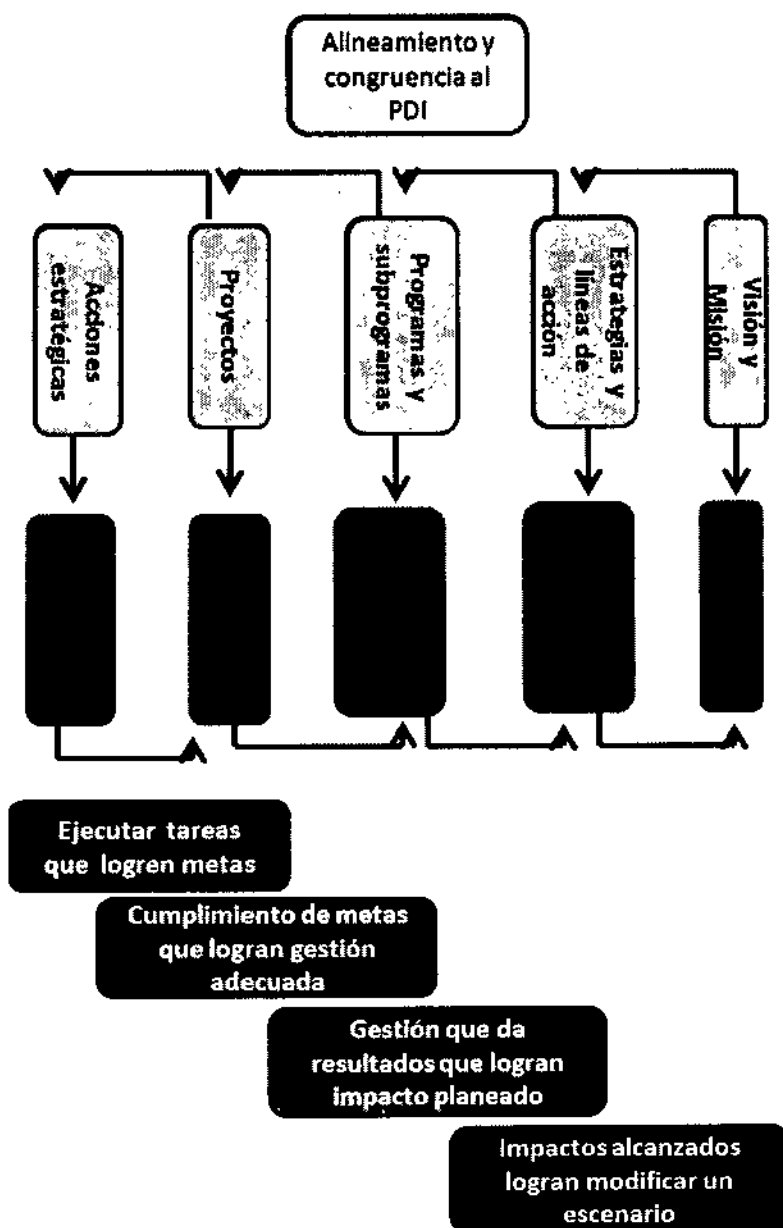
Alineamiento y congruencia al PDI

Acciones estratégicas

Proyectos

Programas y subprogramas

Estrategias y líneas de acción

Visión y Misión

Ejecutar tareas que logren metas

Cumplimiento de metas que logran gestión adecuada

Gestión que da resultados que logran impacto planeado

Impactos alcanzados logran modificar un escenario